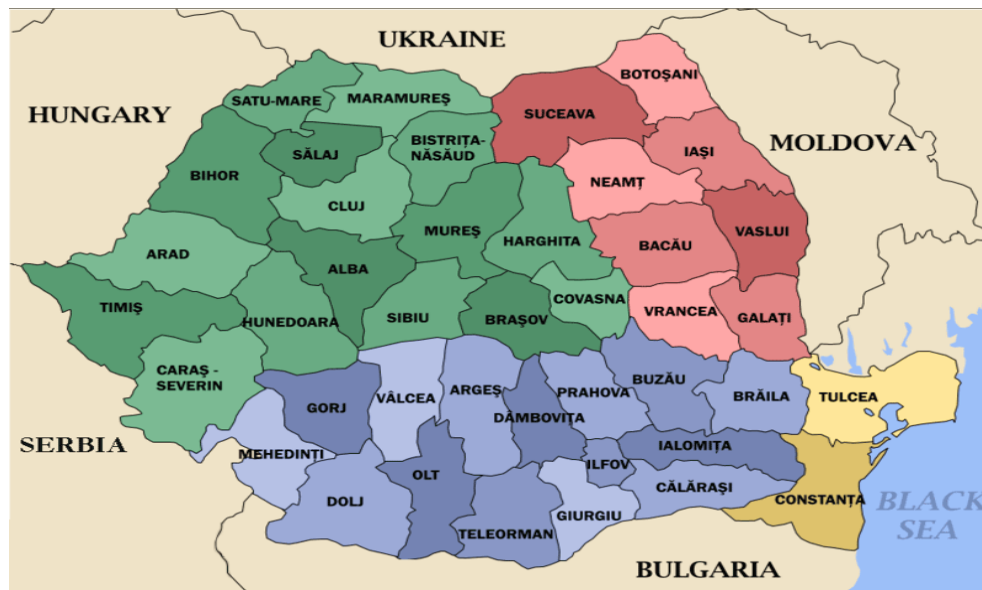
UKRAINE

HUNGARY

MOLDOVA

SATU-MARE
MARAMUREŞ
BOTOŞANI
SUCEAVA
SĂLAJ
BISTRIŢA-NĂSĂUD
IAŞI
BIHOR
NEAMŢ
CLUJ
VASLUI
MUREŞ
HARGHITA
BACĂU
ARAD
ALBA
COVASNA
TIMIŞ
HUNEDOARA
SIBIU
BRAŞOV
VRANCEA
GALAŢI
CARAŞ - SEVERIN
GORJ
VÂLCEA
ARGEŞ
PRAHOVA
BUZĂU
BRĂILA
TULCEA
DÂMBOVIŢA
MEHEDINŢI
IALOMIŢA
ILFOV
OLT
DOLJ
CĂLĂRAŞI
CONSTANŢA
GIURGIU
TELEORMAN

SERBIA

BLACK SEA

BULGARIA